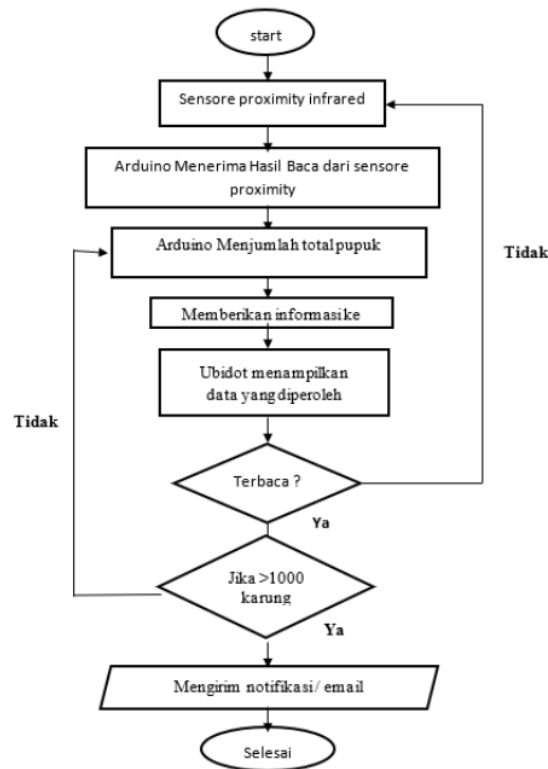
start

Sensore proximity infrared

Arduino Menerima Hasil Baca dari sensore proximity

Arduino Menjumlah total pupuk

Tidak

Memberikan informasike

Ubidot menampilkan data yang diperoleh

Tidak

Terbaca ?

Ya

Jika >1000 karung

Ya

Mengirim notifikasi/ email

Selesai